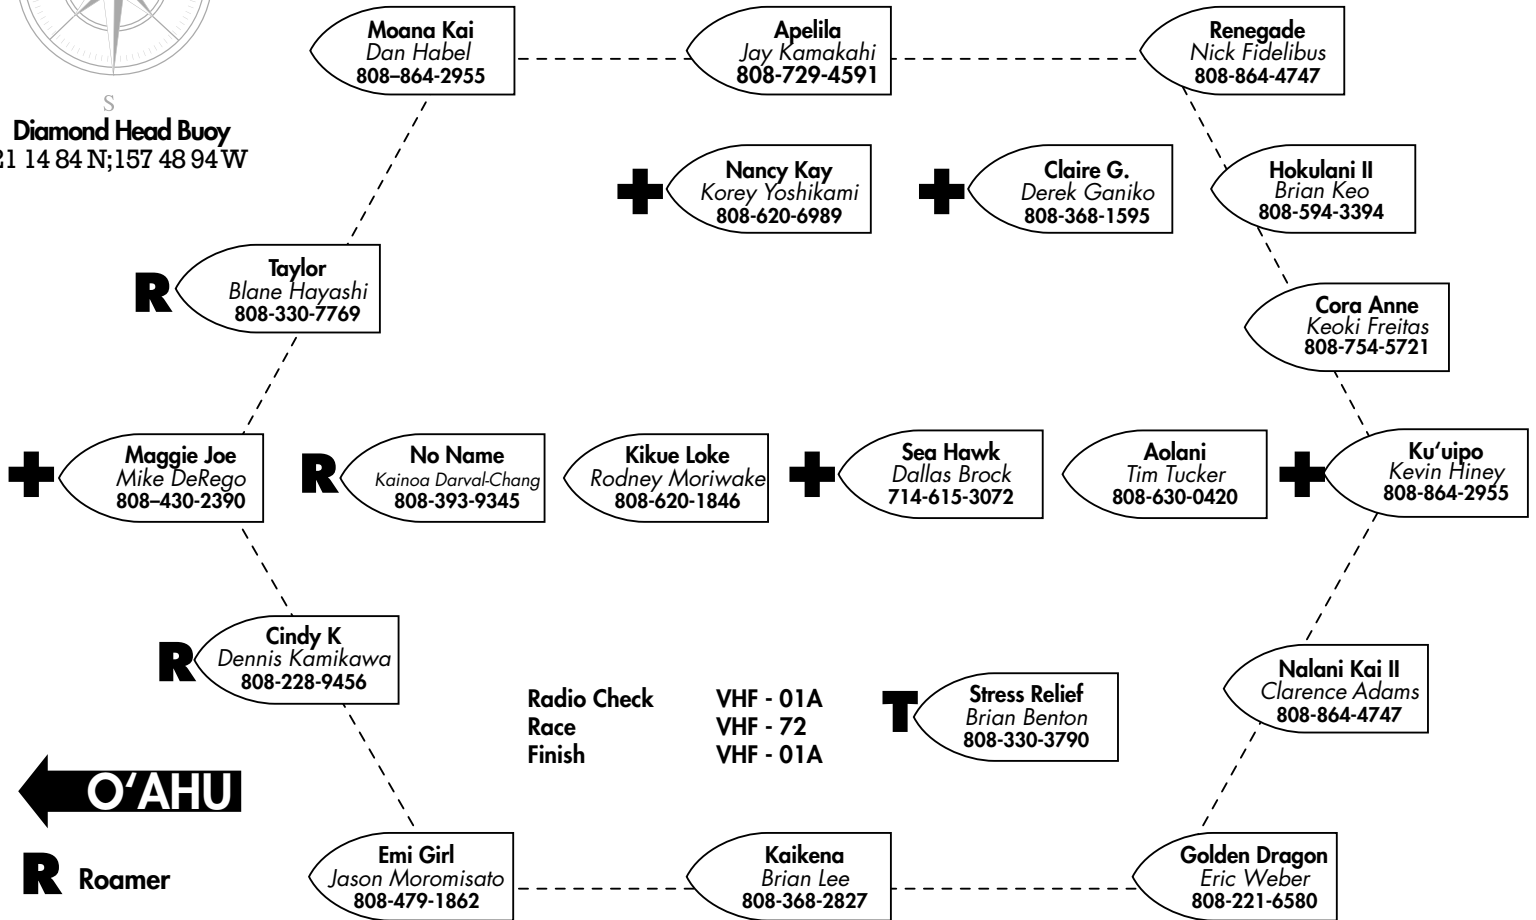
S
Diamond Head Buoy
21 14 84 N;157 48 94 W

Moana Kai
Dan Habel
808–864-2955

Apelila
Jay Kamakahi
808-729-4591

Renegade
Nick Fidelibus
808-864-4747

Nancy Kay
Korey Yoshikami
808-620-6989

Claire G.
Derek Ganiko
808-368-1595

Hokulani II
Brian Keo
808-594-3394

R
Taylor
Blane Hayashi
808-330-7769

Cora Anne
Keoki Freitas
808-754-5721

Maggie Joe
Mike DeRego
808–430-2390

R
No Name
Kainoa Darval-Chang
808-393-9345

Kikue Loke
Rodney Moriwake
808-620-1846

Sea Hawk
Dallas Brock
714-615-3072

Aolani
Tim Tucker
808-630-0420

Ku'uipo
Kevin Hiney
808-864-2955

R
Cindy K
Dennis Kamikawa
808-228-9456

Nalani Kai II
Clarence Adams
808-864-4747

| Radio Check | VHF - 01A |
|---|---|
| Race | VHF - 72 |
| Finish | VHF - 01A |

T
Stress Relief
Brian Benton
808-330-3790

O'AHU

Emi Girl
Jason Moromisato
808-479-1862

Kaikena
Brian Lee
808-368-2827

Golden Dragon
Eric Weber
808-221-6580

R Roamer